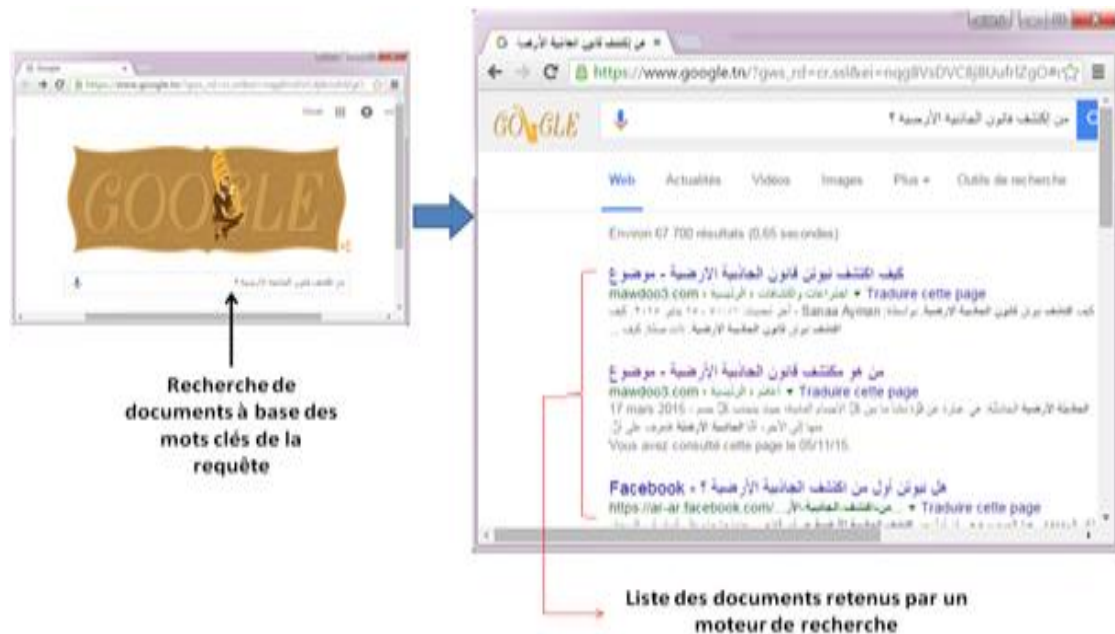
Recherche de documents à base des mots clés de la requête

من إكتشف قانون الجاذبية الأرضية ؟

https://www.google.tn/?gws_rd=cr,ssl&ei=nqg8VsDVC8j8UufrIZgD#q

GOOGLE

من إكتشف قانون الجاذبية الأرضية ؟

Web Actualités Vidéos Images Plus Outils de recherche

Environ 67 700 résultats (0,65 secondes)

كيف اكتشف نيوتن قانون الجاذبية الارضية - موضوع
mawdoo3.com › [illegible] ▾ Traduire cette page
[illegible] Sanaa Ayman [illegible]

من هو مكتشف قانون الجاذبية الارضية - موضوع
mawdoo3.com › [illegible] ▾ Traduire cette page
17 mars 2015 - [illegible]
Vous avez consulté cette page le 05/11/15.

هل نيوتن أول من اكتشف الجاذبية الأرضية ؟ - Facebook
https://ar-ar.facebook.com/...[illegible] ▾ Traduire cette page
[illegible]

Liste des documents retenus par un moteur de recherche